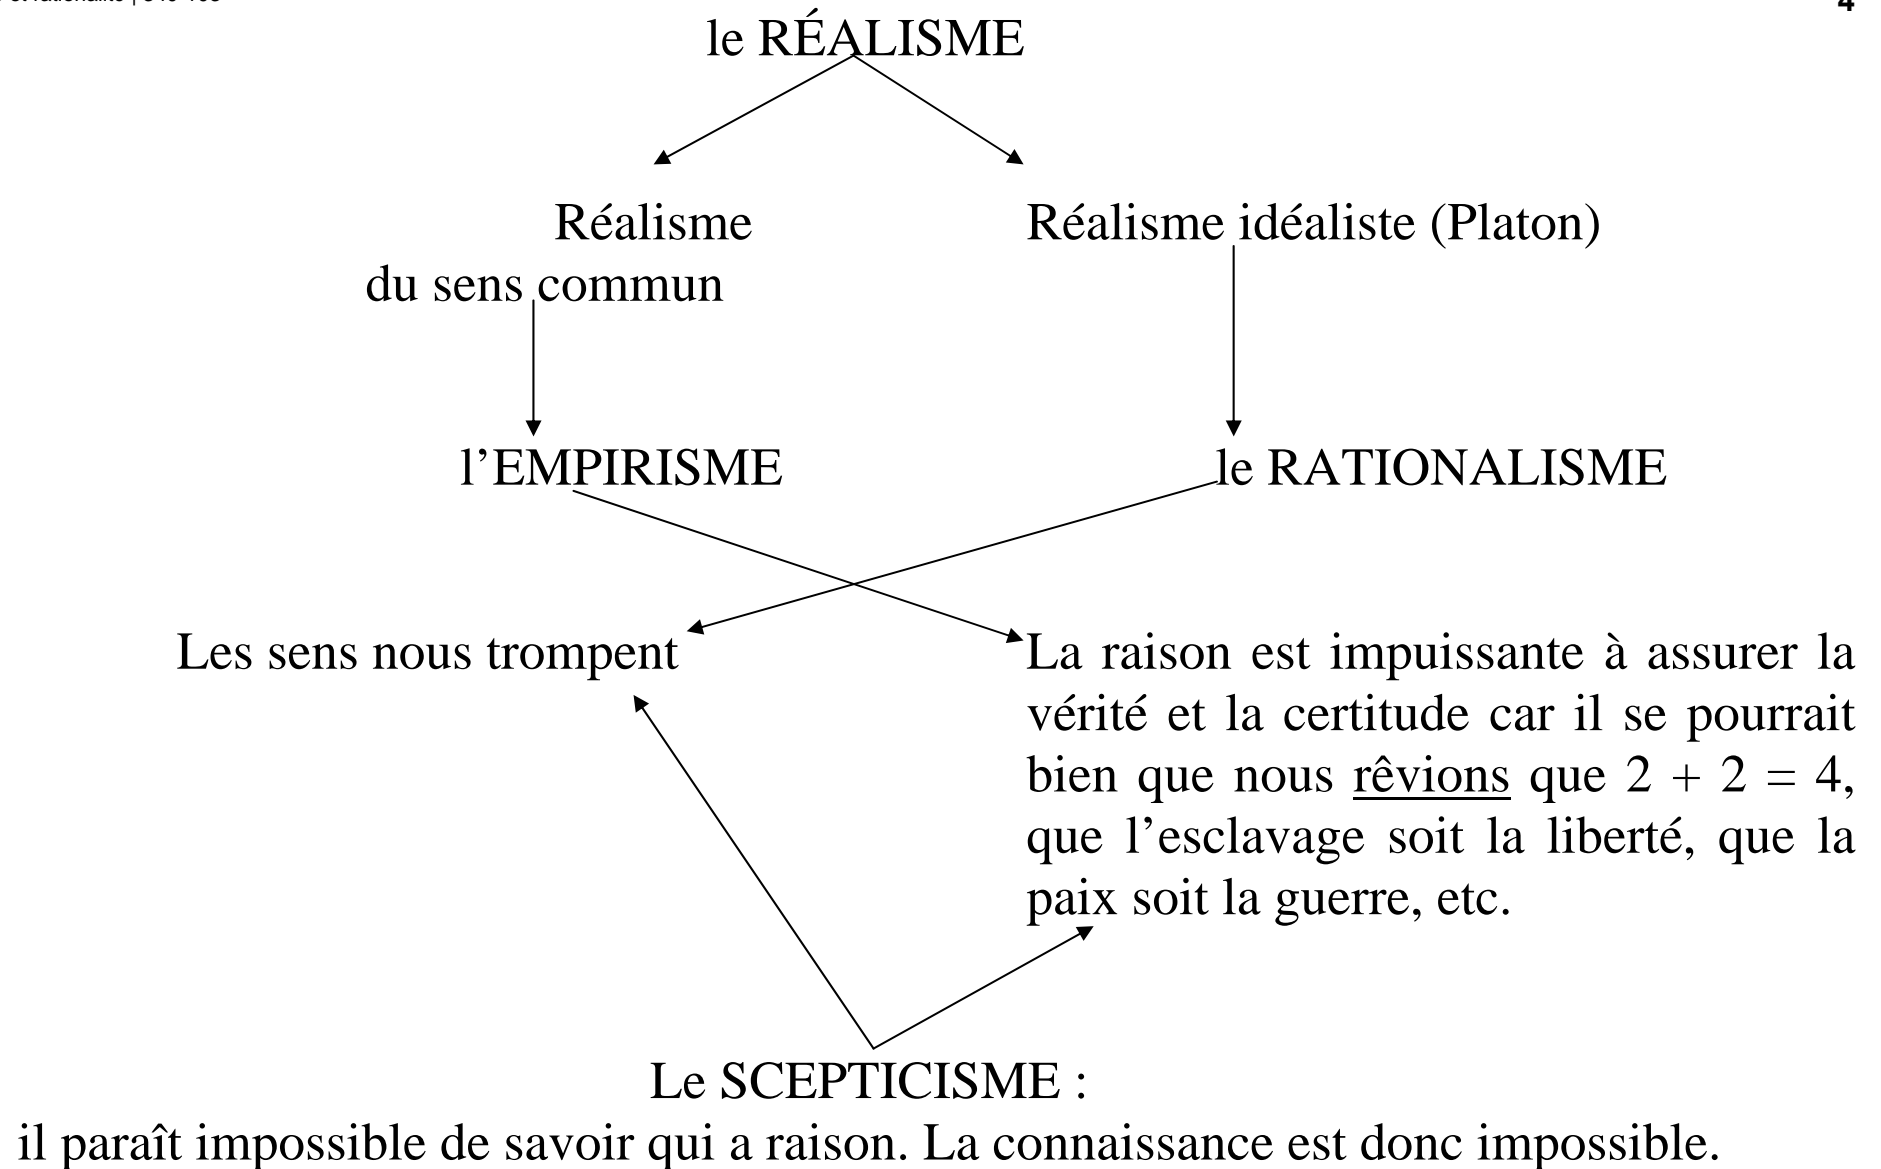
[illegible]

4

le RÉALISME

Réalisme du sens commun

Réalisme idéaliste (Platon)

l'EMPIRISME

le RATIONALISME

Les sens nous trompent

La raison est impuissante à assurer la vérité et la certitude car il se pourrait bien que nous rêvions que $2 + 2 = 4$, que l'esclavage soit la liberté, que la paix soit la guerre, etc.

Le SCEPTICISME :
il paraît impossible de savoir qui a raison. La connaissance est donc impossible.